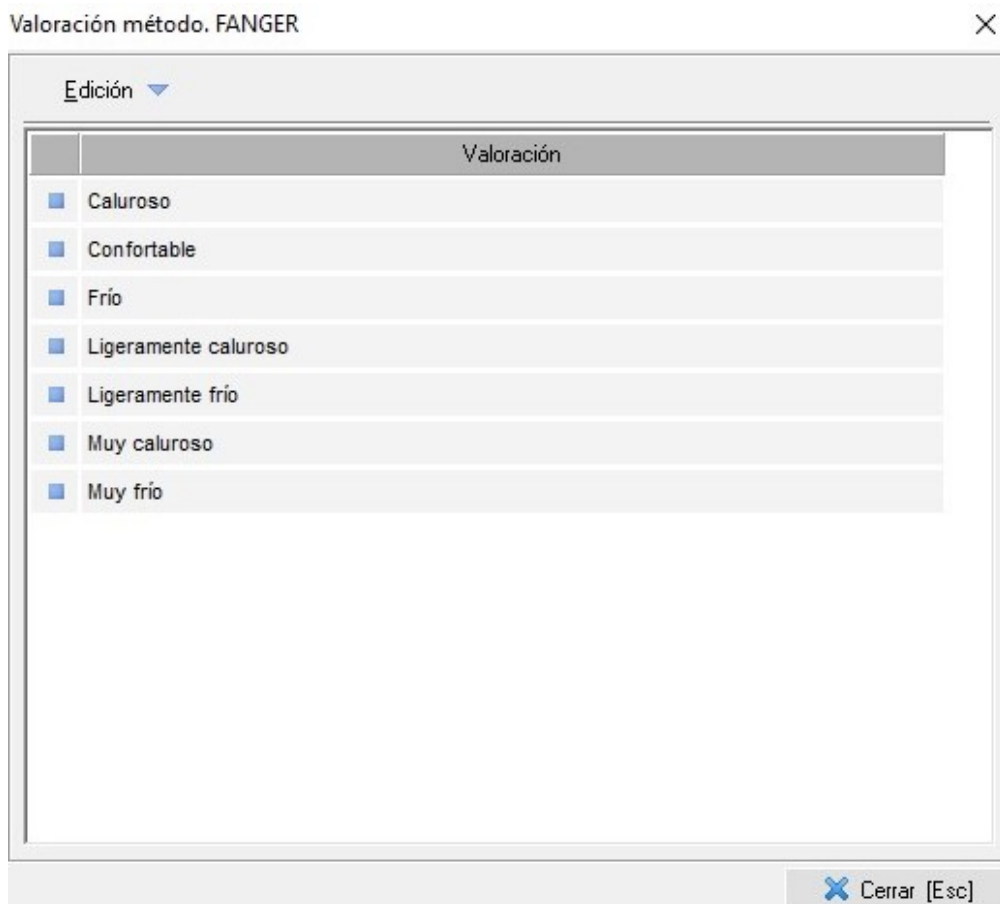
Valoración método. FANGER

×

Edición

| | Valoración |
|---|---|
| | Caluroso |
| | Confortable |
| | Frío |
| | Ligeramente caluroso |
| | Ligeramente frío |
| | Muy caluroso |
| | Muy frío |

Cerrar [Esc]